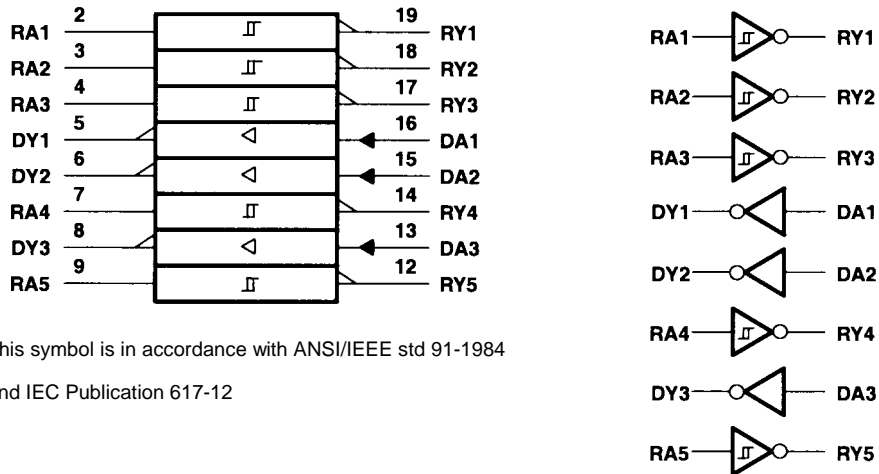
| | | | |
|---|---|---|---|
| RA1 | 2 | 19 | RY1 |
| RA2 | 3 | 18 | RY2 |
| RA3 | 4 | 17 | RY3 |
| DY1 | 5 | 16 | DA1 |
| DY2 | 6 | 15 | DA2 |
| RA4 | 7 | 14 | RY4 |
| DY3 | 8 | 13 | DA3 |
| RA5 | 9 | 12 | RY5 |

his symbol is in accordance with ANSI/IEEE std 91-1984

nd IEC Publication 617-12

RA1 RY1
RA2 RY2
RA3 RY3
DY1 DA1
DY2 DA2
RA4 RY4
DY3 DA3
RA5 RY5